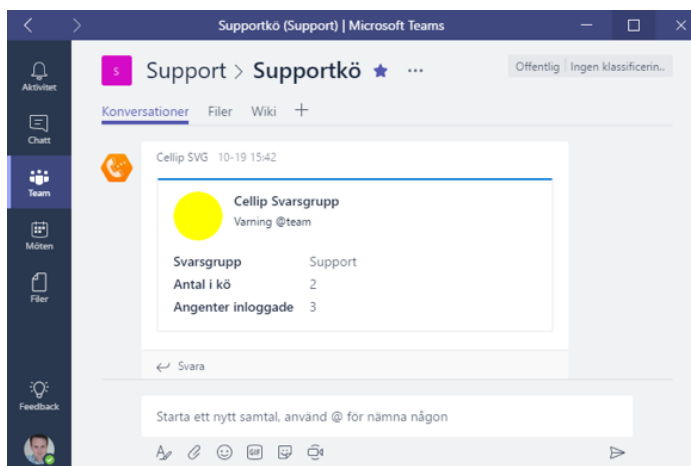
Supportkö (Support) | Microsoft Teams

Aktivitet
Chatt
Team
Möten
Filer
Feedback

S Support > Supportkö ★ ···

Offentlig | Ingen klassificerin...

Konversationer Filer Wiki +

Cellip SVG 10-19 15:42

Cellip Svarsgrupp
Varning @team

| | |
|---|---|
| Svarsgrupp | Support |
| Antal i kö | 2 |
| Angenter inloggade | 3 |

Svara

Starta ett nytt samtal, använd @ för nämna någon

GIF